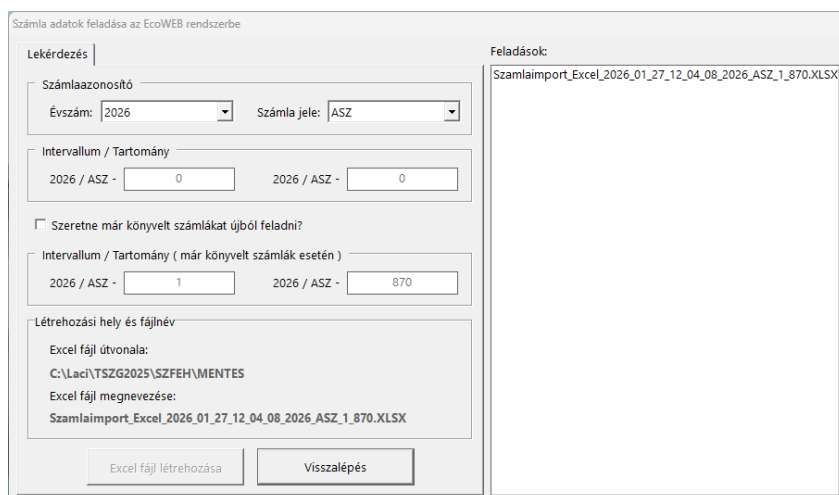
Számla adatok feladása az EcoWEB rendszerbe

Lekérdezés

Számlaazonosító

Évszám: 2026

Számla jele: ASZ

Intervallum / Tartomány

2026 / ASZ - 0

2026 / ASZ - 0

Szeretne már könyvelt számlákat újból feladni?

Intervallum / Tartomány ( már könyvelt számlák esetén )

2026 / ASZ - 1

2026 / ASZ - 870

Létrehozási hely és fájlnév

Excel fájl útvonala:

C:\Laci\TSZG2025\SZFEH\MENTES

Excel fájl megnevezése:

Szamlaimport_Excel_2026_01_27_12_04_08_2026_ASZ_1_870.XLSX

Excel fájl létrehozása

Visszalépés

Feladások:

Szamlaimport_Excel_2026_01_27_12_04_08_2026_ASZ_1_870.XLSX